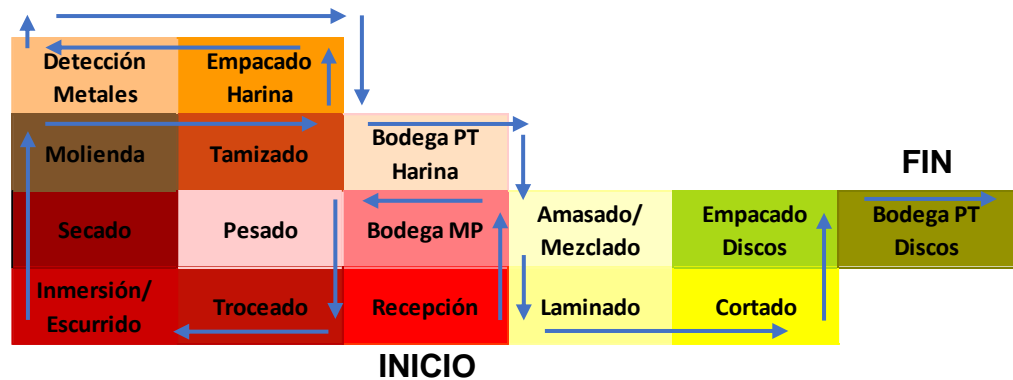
Detección Metales

Empacado Harina

Molienda

Tamizado

Bodega PT Harina

FIN

Secado

Pesado

Bodega MP

Amasado/ Mezclado

Empacado Discos

Bodega PT Discos

Inmersión/ Escurrido

Troceado

Recepción

Laminado

Cortado

INICIO